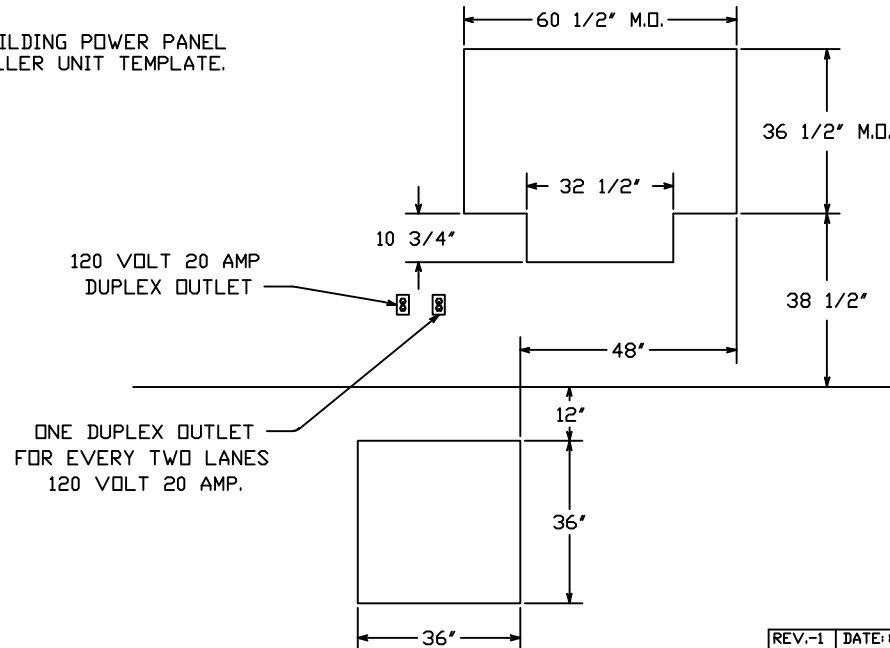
ILDING POWER PANEL
LLER UNIT TEMPLATE.

60 1/2" M.O.

36 1/2" M.O.

32 1/2"

10 3/4"

120 VOLT 20 AMP
DUPLEX OUTLET

38 1/2"

48"

12"

ONE DUPLEX OUTLET
FOR EVERY TWO LANES
120 VOLT 20 AMP.

36"

36"

| REV.-1 | DATE:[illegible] |